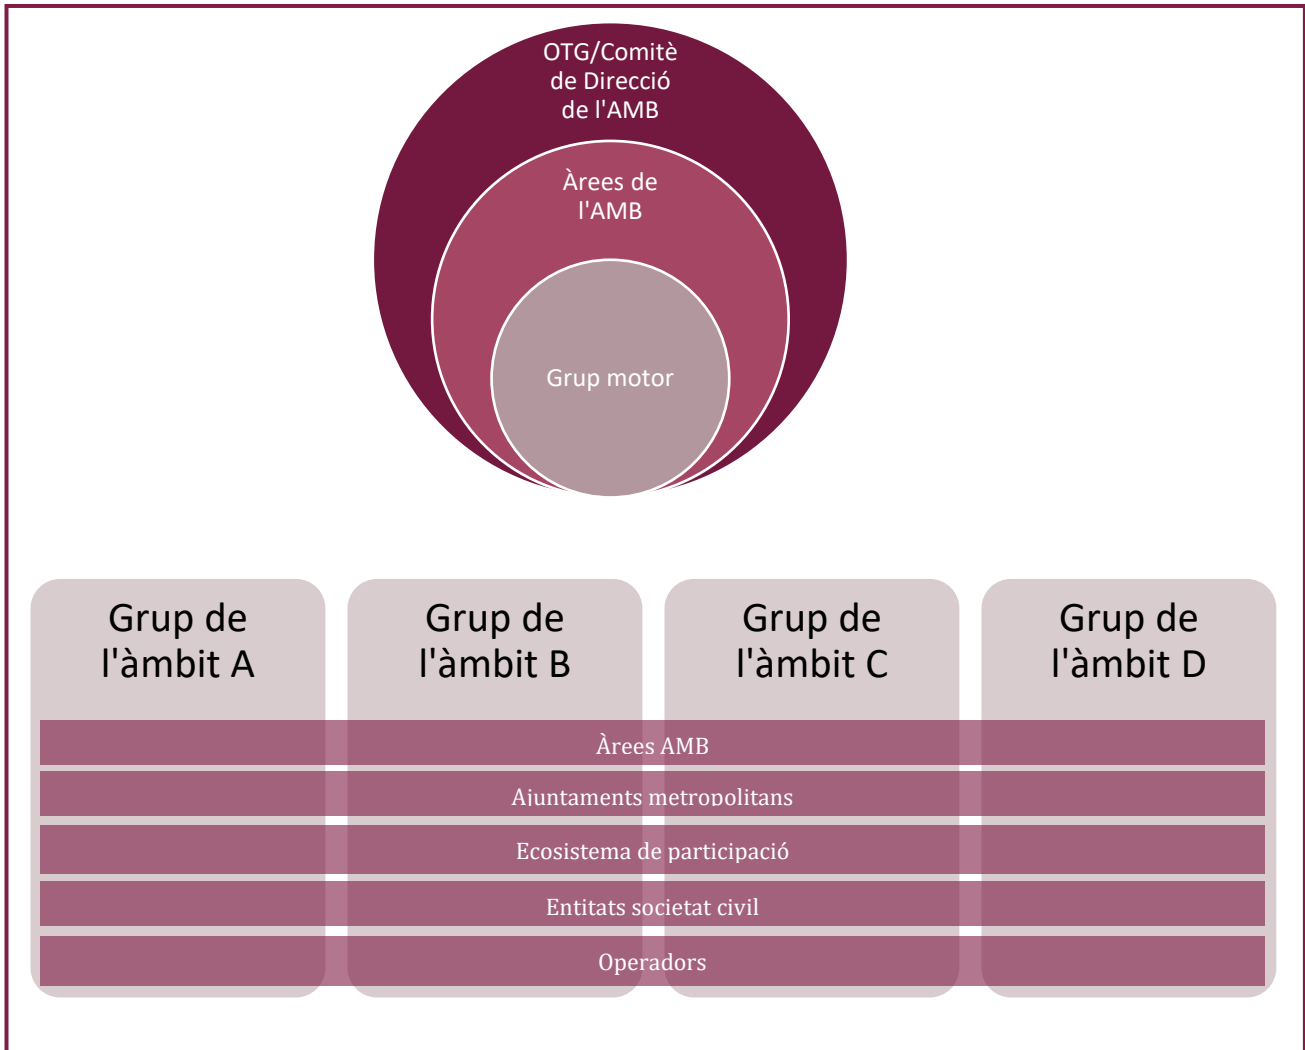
OTG/Comitè de Direcció de l'AMB

Àrees de l'AMB

Grup motor

Grup de l'àmbit A

Grup de l'àmbit B

Grup de l'àmbit C

Grup de l'àmbit D

Àrees AMB

Ajuntaments metropolitans

Ecosistema de participació

Entitats societat civil

Operadors